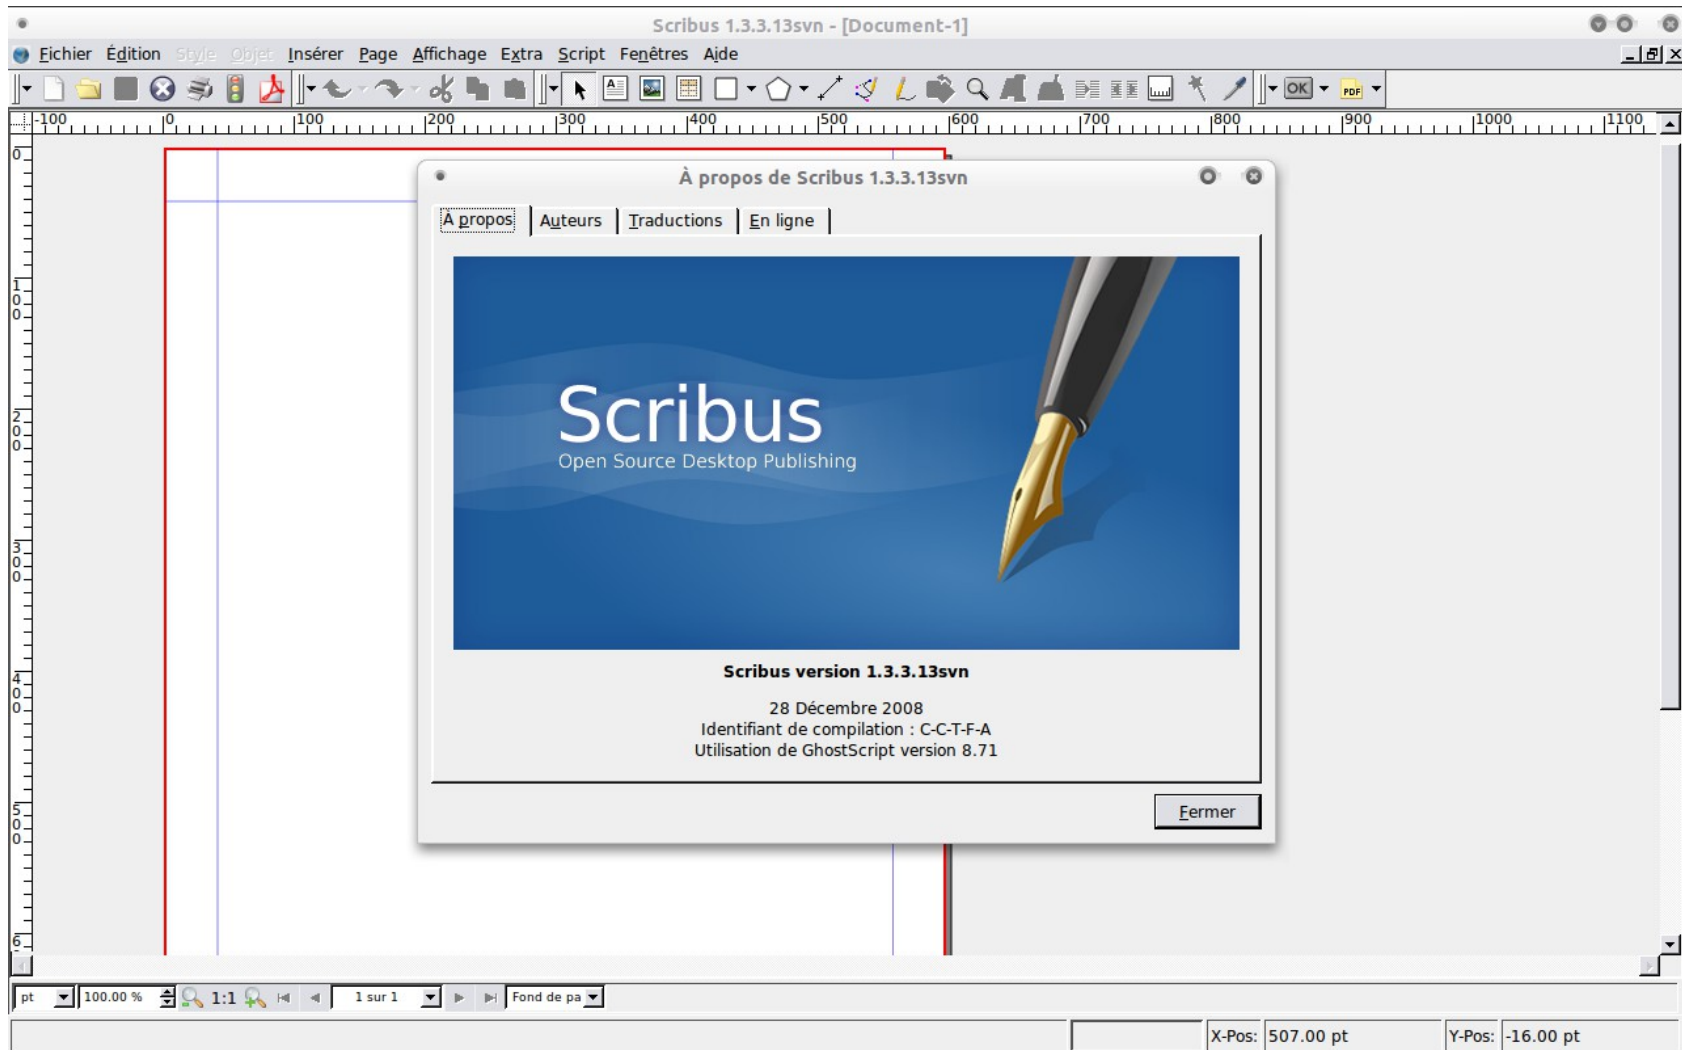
Scribus 1.3.3.13svn - [Document-1]

Fichier Édition Style Objet Insérer Page Affichage Extra Script Fenêtres Aide

OK PDF

-100 0 100 200 300 400 500 600 700 800 900 1000 1100

0 100 200 300 400 500 6

À propos de Scribus 1.3.3.13svn

À propos Auteurs Traductions En ligne

Scribus
Open Source Desktop Publishing

Scribus version 1.3.3.13svn

28 Décembre 2008
Identifiant de compilation : C-C-T-F-A
Utilisation de GhostScript version 8.71

Fermer

pt 100.00 % 1:1 1 sur 1 Fond de pa

X-Pos: 507.00 pt Y-Pos: -16.00 pt